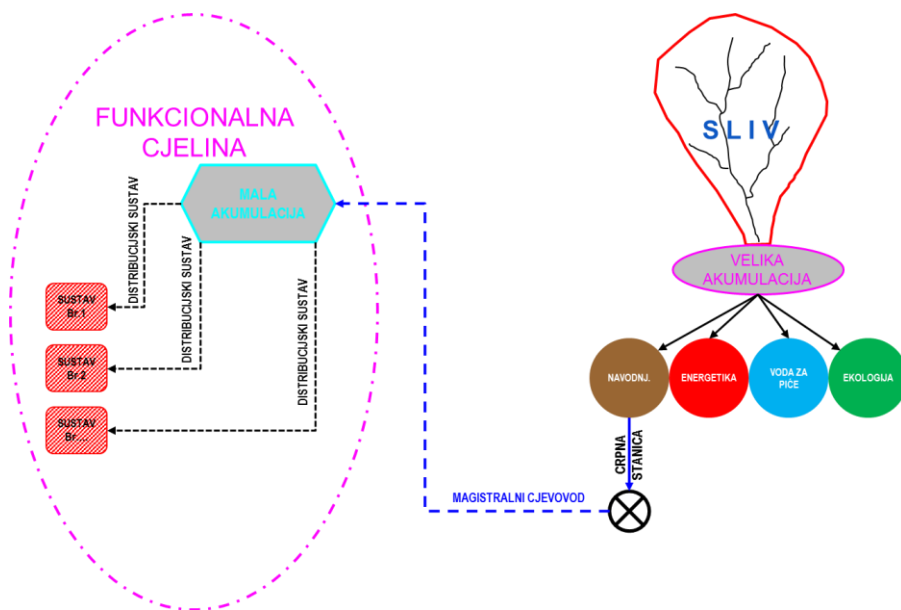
FUNKCIONALNA CJELINA

MALA AKUMULACIJA

DISTRIBUCIJSKI SUSTAV

DISTRIBUCIJSKI SUSTAV

DISTRIBUCIJSKI SUSTAV

SUSTAV Br.1

SUSTAV Br.2

SUSTAV Br. ...

SLIV

VELIKA AKUMULACIJA

NAVODNJ.

ENERGETIKA

VODA ZA PIĆE

EKOLOGIJA

CRPNA STANICA

MAGISTRALNI CJEVOVOD